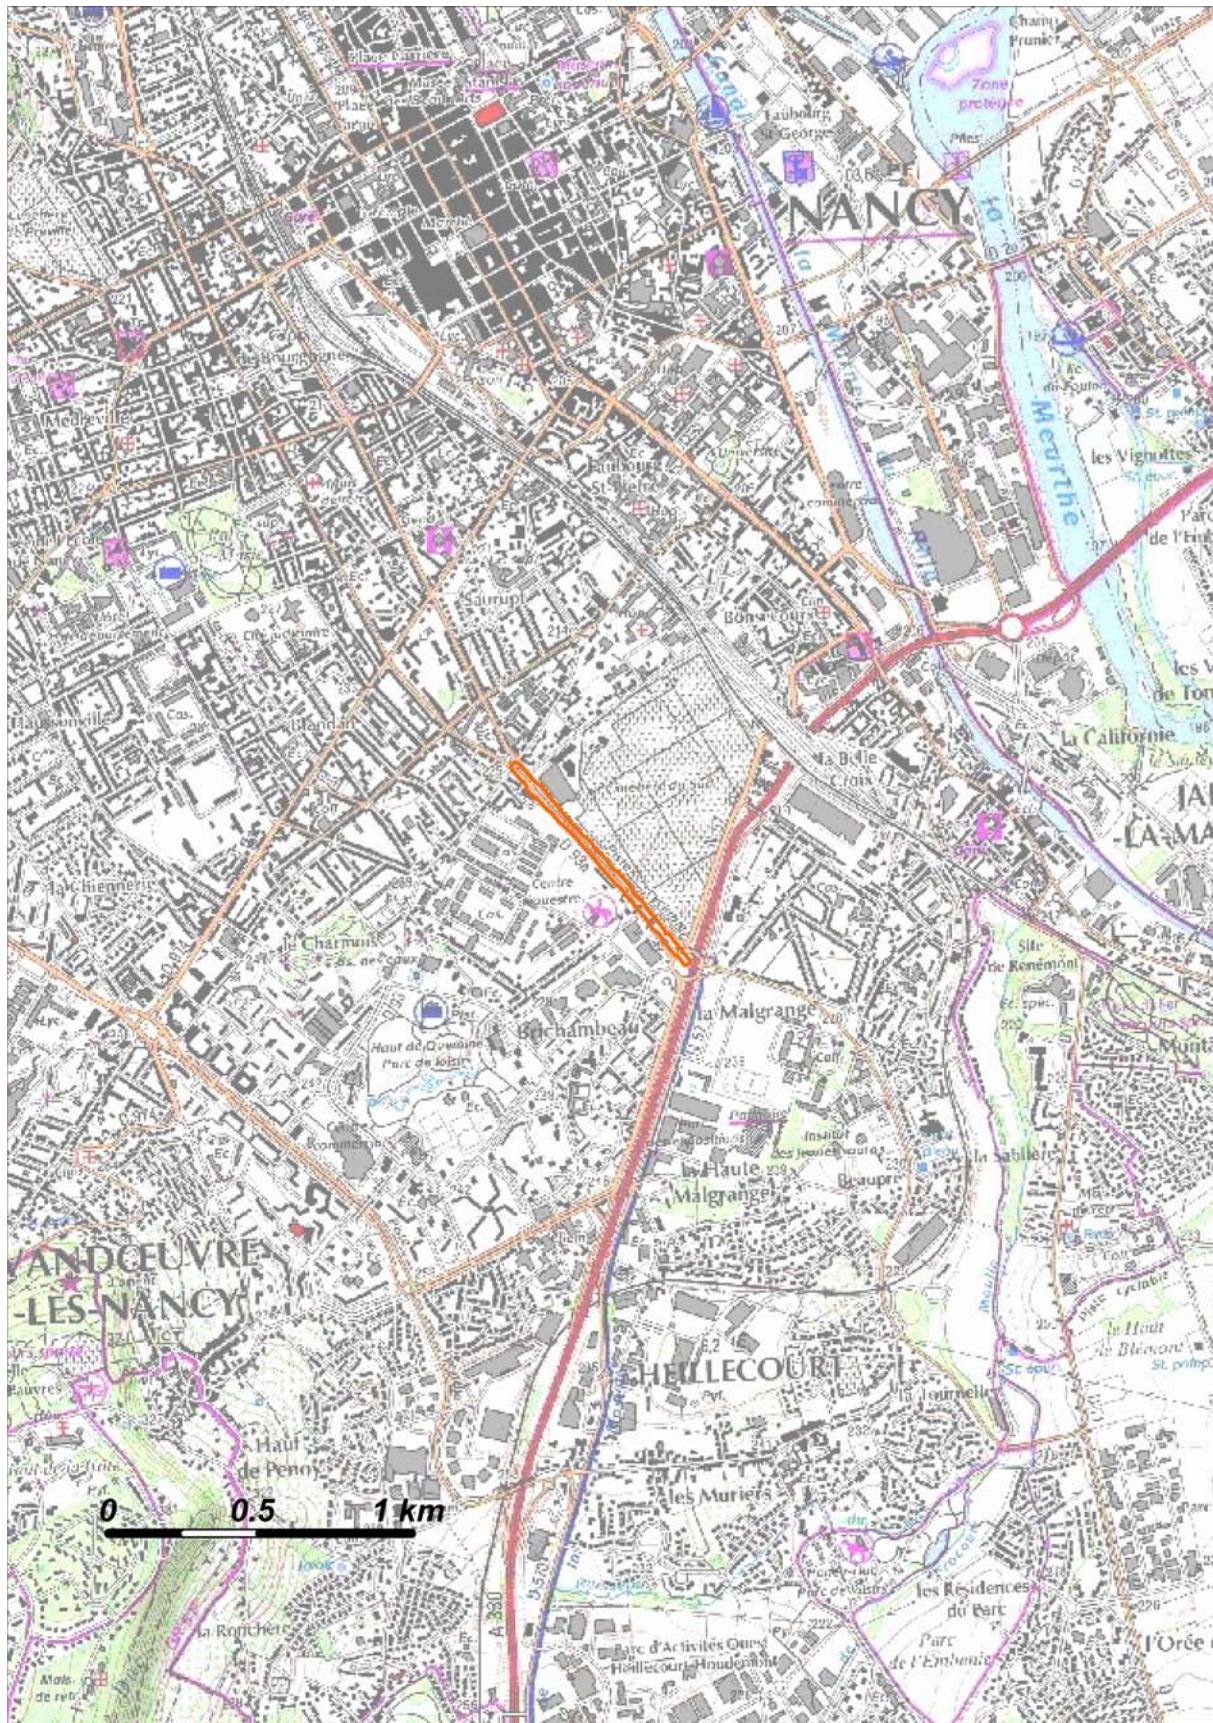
NANCY

Champ Prunier

Zone protégée

Faubourg St Georges

Canal

la Meurthe

Place Stanislas

Marché

Gare

Médreville

Bourgogne

Faubourg St Pierre

Saurupt

Bonsecours

les Vignottes

Parc de l'Embanie

les Vignottes

La Californie

La Belle Croix

Cimetière du Sud

Blandan

Haussonville

La Chiennerie

Centre équestre

Charmois

Brichambeau

Haut du Château Parc de loisir

la Malgrange

la Haute Malgrange

Beaupré

Site de Renémont

La Sablière

VANDOEUVRE -LES-NANCY

HEILLECOURT

Haut de Penoy

les Muriers

les Résidences du Parc

Parc de l'Embanie

l'Orée

La Ronchère

Parc d'Activités Ouest Heillecourt-Houdemont

A 330

Le Haut de Bléone

Piste cyclable

0 0.5 1 km